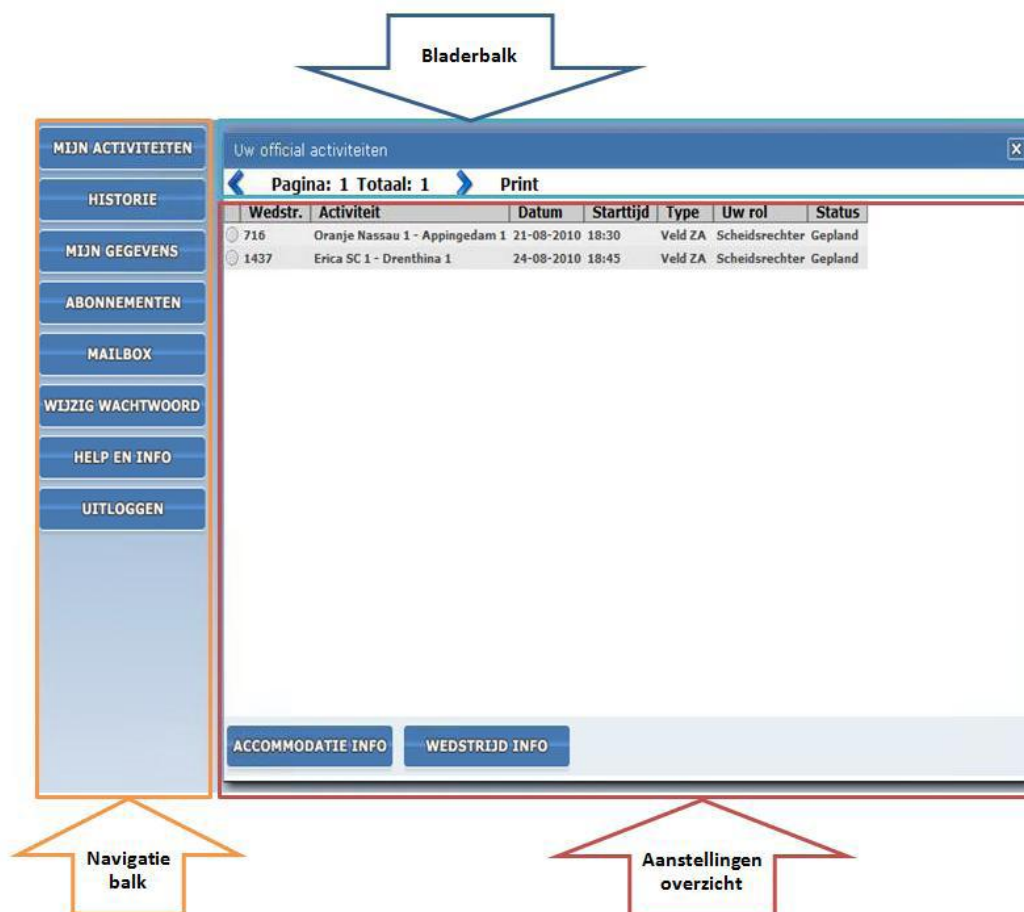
Bladerbalk

MIJN ACTIVITEITEN
HISTORIE
MIJN GEGEVENS
ABONNEMENTEN
MAILBOX
WIJZIG WACHTWOORD
HELP EN INFO
UITLOGGEN

Uw official activiteiten

X

Pagina: 1 Totaal: 1 Print

| Wedstr. | Activiteit | Datum | Starttijd | Type | Uw rol | Status |
|---|---|---|---|---|---|---|
| 716 | Oranje Nassau 1 - Appingedam 1 | 21-08-2010 | 18:30 | Veld ZA | Scheidsrechter | Gepland |
| 1437 | Erica SC 1 - Drenthina 1 | 24-08-2010 | 18:45 | Veld ZA | Scheidsrechter | Gepland |

ACCOMMODATIE INFO
WEDSTRIJD INFO

Navigatie balk

Aanstellingen overzicht